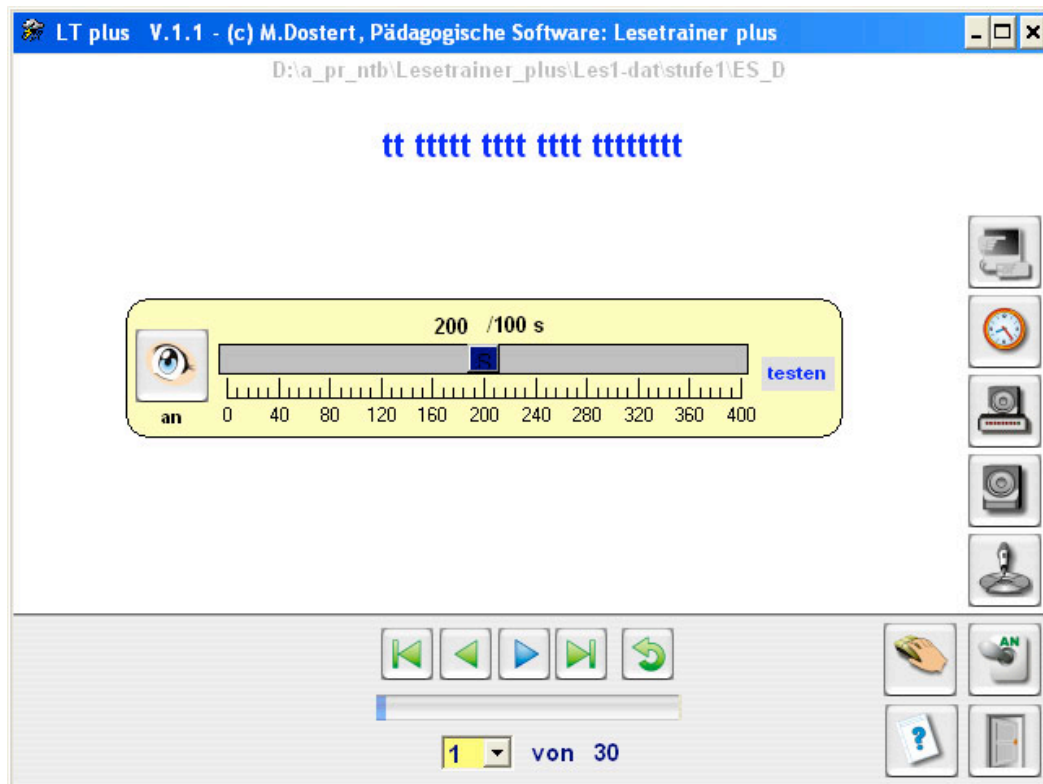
LT plus V.1.1 - (c) M.Dostert, Pädagogische Software: Lesetrainer plus

D:\a_pr_ntb\Lesetrainer_plus\Les1-dat\stufe1\ES_D

tt ttttt tttt tttt tttttttt

200 /100 s

S

testen

an

0 40 80 120 160 200 240 280 320 360 400

?

AN

1 von 30